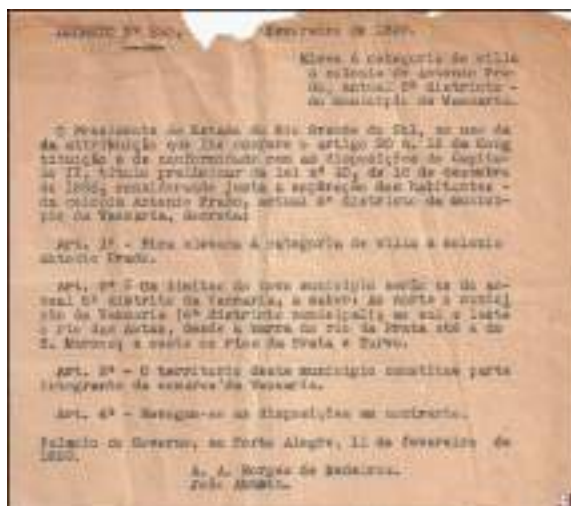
DECRETO Nº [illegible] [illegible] fevereiro de 1890.

Eleva á categoria de villa a colonia de Antonio Prado, actual 2º districto do Municipio de Vaccaria.

O Presidente do Estado do Rio Grande do Sul, no uso da attribuição que lhe confere o artigo 20 n. 12 da Constituição e de conformidade com as disposições do Capitulo II, titulo preliminar da lei nº 10, de 16 de dezembro de 1896, considerando justa a aspiração dos habitantes da colonia Antonio Prado, actual 2º districto do municipio de Vaccaria, decreta:

Art. 1º - Fica elevada á categoria de villa a colonia Antonio Prado.

Art. 2º - Os limites do novo municipio serão os do actual 2º districto de Vaccaria, a saber: ao norte o municipio de Vaccaria (4º districto municipal); ao sul e leste o rio das Antas, desde a barra do rio da Prata até a do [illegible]; a oeste os rios da Prata e Turvo.

Art. 3º - O territorio deste municipio constitue parte integrante da comarca de Vaccaria.

Art. 4º - Revogam-se as disposições em contrario.

Palacio do Governo, em Porto Alegre, 11 de fevereiro de 1899.

A. A. Borges de Medeiros.
João Abbott.